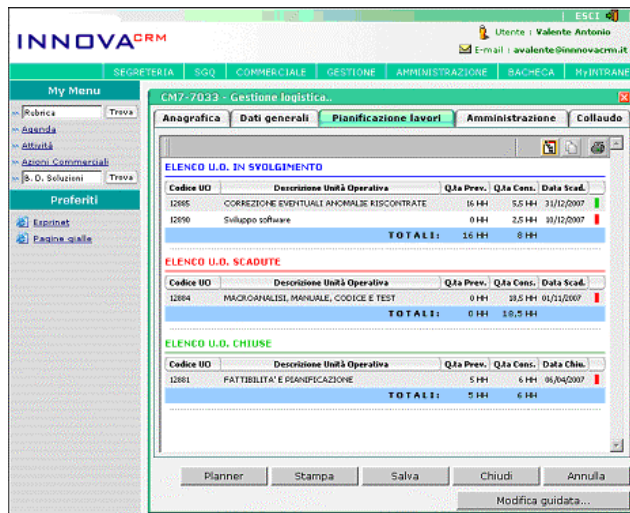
ESCI

INNOVACRM

Utente : Valente Antonio
E-mail : avalente@innovacrm.it

SEGRETERIA | SGQ | COMMERCIALE | GESTIONE | AMMINISTRAZIONE | BACHECA | MyINTRANET

My Menu

Rubrica Trova
Agenda
Attività
Azioni Commerciali
B. D. Soluzioni Trova

Preferiti

Esprinet
Pagine gialle

CM7-7033 - Gestione logistica..

Anagrafica | Dati generali | Pianificazione lavori | Amministrazione | Collaudo

ELENCO U.O. IN SVOLGIMENTO

| Codice UO | Descrizione Unità Operativa | Q.ta Prev. | Q.ta Cons. | Data Scad. |
|---|---|---|---|---|
| 12885 | CORREZIONE EVENTUALI ANOMALIE RISCONTRATE | 16 HH | 5,5 HH | 31/12/2007 |
| 12890 | Sviluppo software | 0 HH | 2,5 HH | 10/12/2007 |
| | TOTALI: | 16 HH | 8 HH | |

ELENCO U.O. SCADUTE

| Codice UO | Descrizione Unità Operativa | Q.ta Prev. | Q.ta Cons. | Data Scad. |
|---|---|---|---|---|
| 12884 | MACROANALISI, MANUALE, CODICE E TEST | 0 HH | 18,5 HH | 01/11/2007 |
| | TOTALI: | 0 HH | 18,5 HH | |

ELENCO U.O. CHIUSE

| Codice UO | Descrizione Unità Operativa | Q.ta Prev. | Q.ta Cons. | Data Chiu. |
|---|---|---|---|---|
| 12881 | FATTIBILITA' E PIANIFICAZIONE | 5 HH | 6 HH | 06/04/2007 |
| | TOTALI: | 5 HH | 6 HH | |

Planner | Stampa | Salva | Chiudi | Annulla

Modifica guidata...